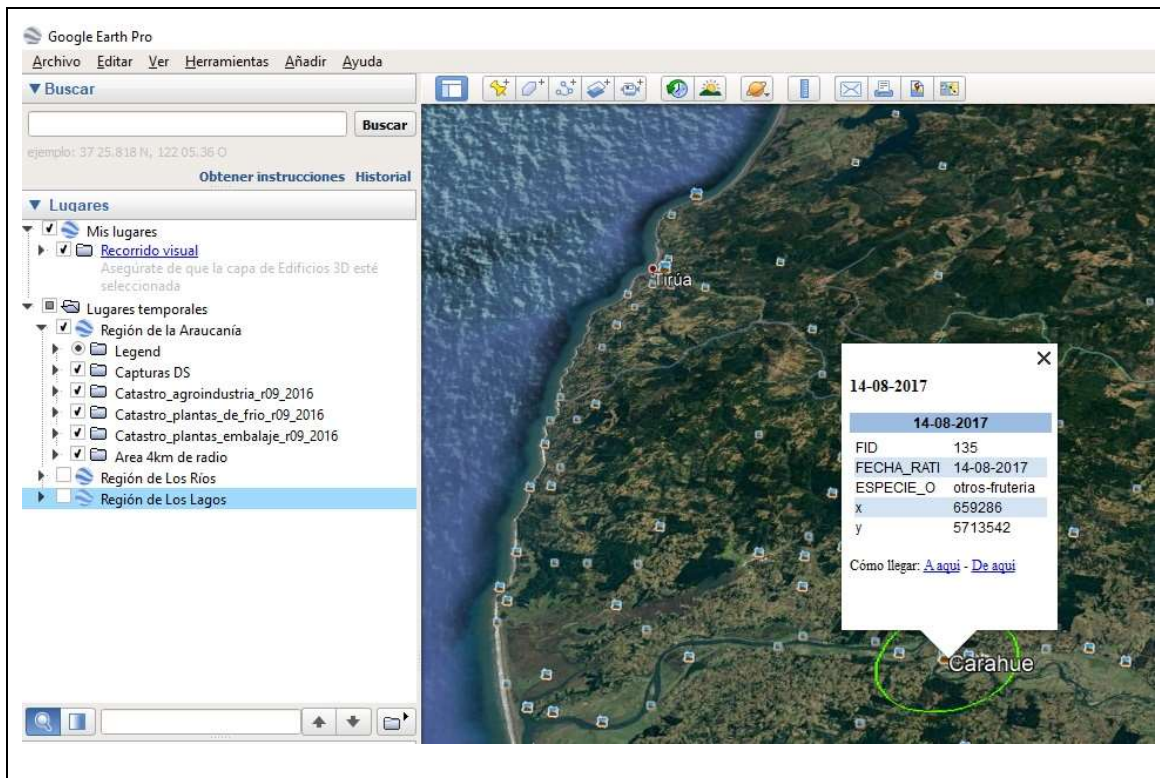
Google Earth Pro

Archivo Editar Ver Herramientas Añadir Ayuda

▼ Buscar

Buscar

ejemplo: 37 25.818 N, 122 05.36 O

Obtener instrucciones Historial

▼ Lugares

Mis lugares

Recorrido visual

Asegúrate de que la capa de Edificios 3D esté seleccionada

Lugares temporales

Región de la Araucanía

Legend

Capturas DS

Catastro_agroindustria_r09_2016

Catastro_plantas_de_frio_r09_2016

Catastro_plantas_embalaje_r09_2016

Area 4km de radio

Región de Los Ríos

Región de Los Lagos

Tirúa

14-08-2017

| 14-08-2017 | |
|---|---|
| FID | 135 |
| FECHA_RATI | 14-08-2017 |
| ESPECIE_O | otros-fruteria |
| x | 659286 |
| y | 5713542 |

Cómo llegar: A aquí - De aquí

Carahue